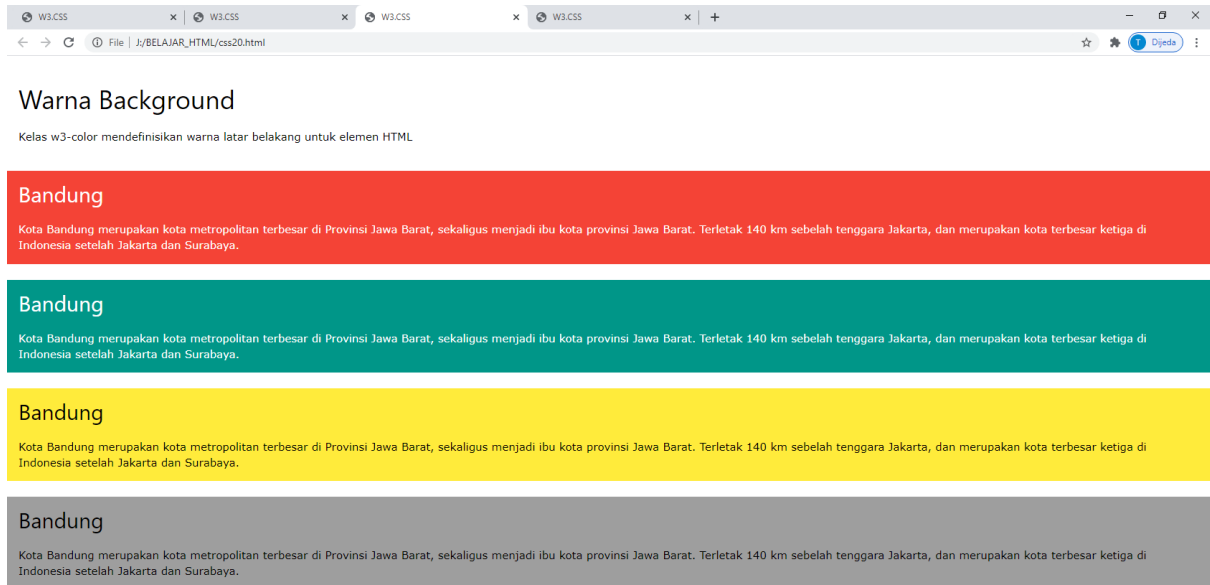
W3.CSS × W3.CSS × W3.CSS × W3.CSS × +

File | J:/BELAJAR_HTML/css20.html

T Dijeda

Warna Background

Kelas w3-color mendefinisikan warna latar belakang untuk elemen HTML

Bandung

Kota Bandung merupakan kota metropolitan terbesar di Provinsi Jawa Barat, sekaligus menjadi ibu kota provinsi Jawa Barat. Terletak 140 km sebelah tenggara Jakarta, dan merupakan kota terbesar ketiga di Indonesia setelah Jakarta dan Surabaya.

Bandung

Kota Bandung merupakan kota metropolitan terbesar di Provinsi Jawa Barat, sekaligus menjadi ibu kota provinsi Jawa Barat. Terletak 140 km sebelah tenggara Jakarta, dan merupakan kota terbesar ketiga di Indonesia setelah Jakarta dan Surabaya.

Bandung

Kota Bandung merupakan kota metropolitan terbesar di Provinsi Jawa Barat, sekaligus menjadi ibu kota provinsi Jawa Barat. Terletak 140 km sebelah tenggara Jakarta, dan merupakan kota terbesar ketiga di Indonesia setelah Jakarta dan Surabaya.

Bandung

Kota Bandung merupakan kota metropolitan terbesar di Provinsi Jawa Barat, sekaligus menjadi ibu kota provinsi Jawa Barat. Terletak 140 km sebelah tenggara Jakarta, dan merupakan kota terbesar ketiga di Indonesia setelah Jakarta dan Surabaya.